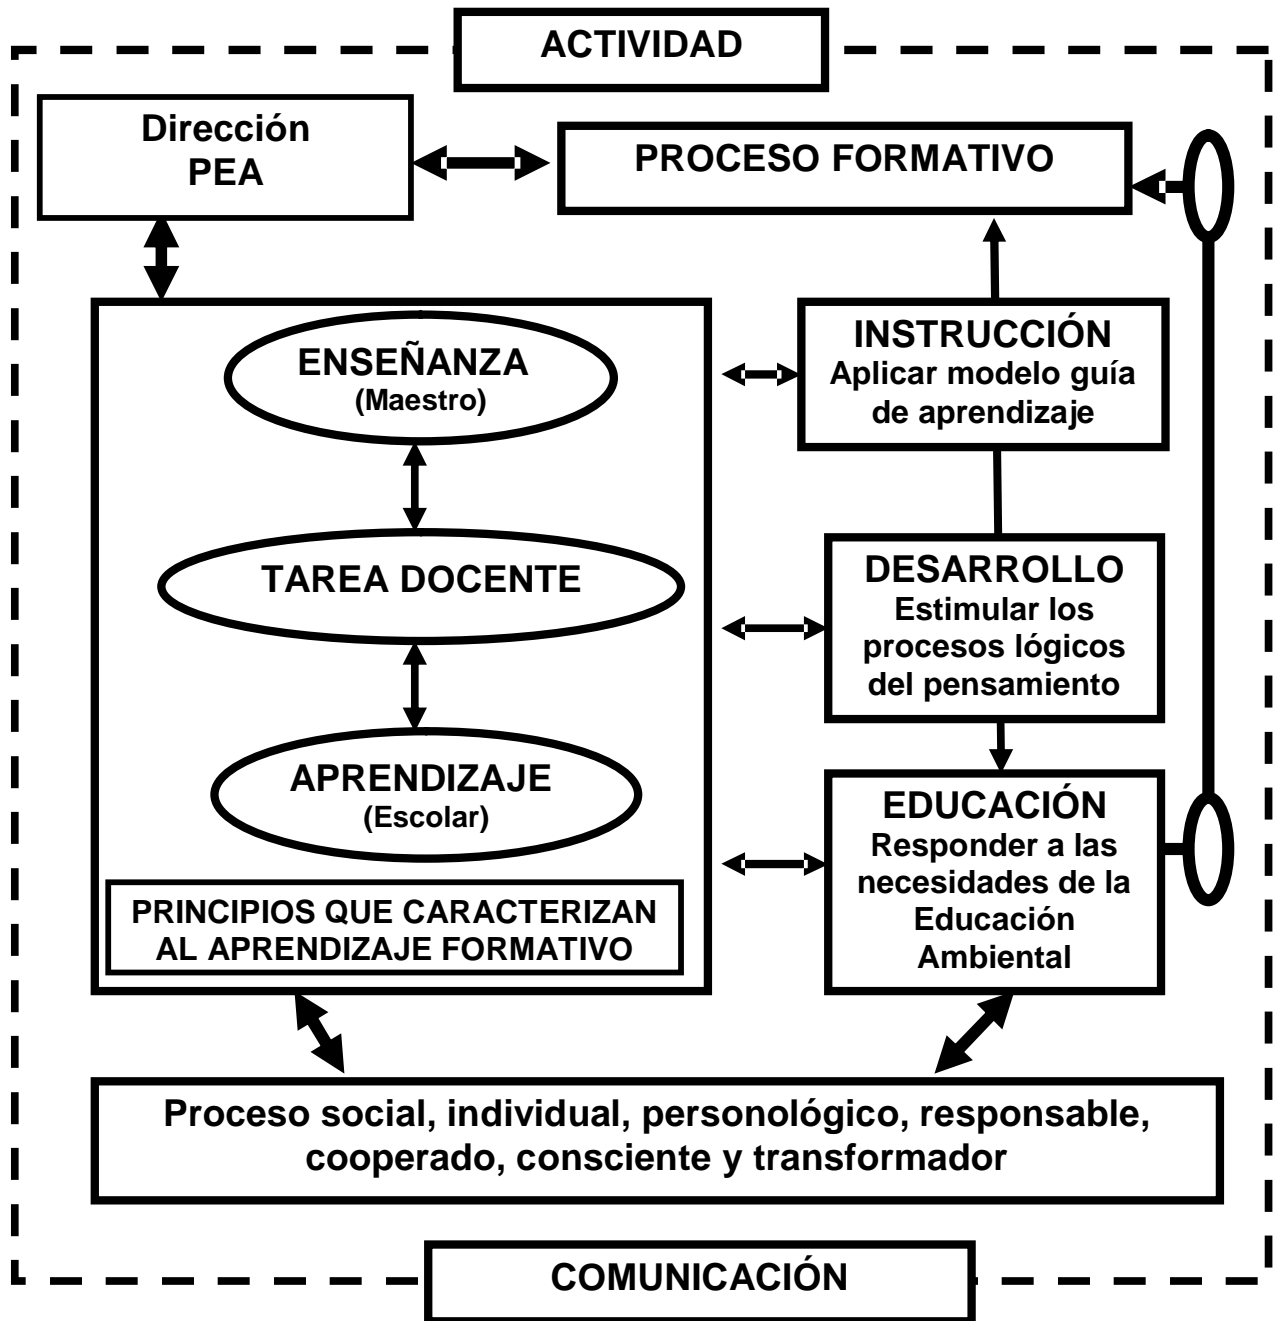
ACTIVIDAD

Dirección PEA

PROCESO FORMATIVO

ENSEÑANZA
(Maestro)

TAREA DOCENTE

APRENDIZAJE
(Escolar)

PRINCIPIOS QUE CARACTERIZAN AL APRENDIZAJE FORMATIVO

INSTRUCCIÓN
Aplicar modelo guía de aprendizaje

DESARROLLO
Estimular los procesos lógicos del pensamiento

EDUCACIÓN
Responder a las necesidades de la Educación Ambiental

Proceso social, individual, personológico, responsable, cooperado, consciente y transformador

COMUNICACIÓN